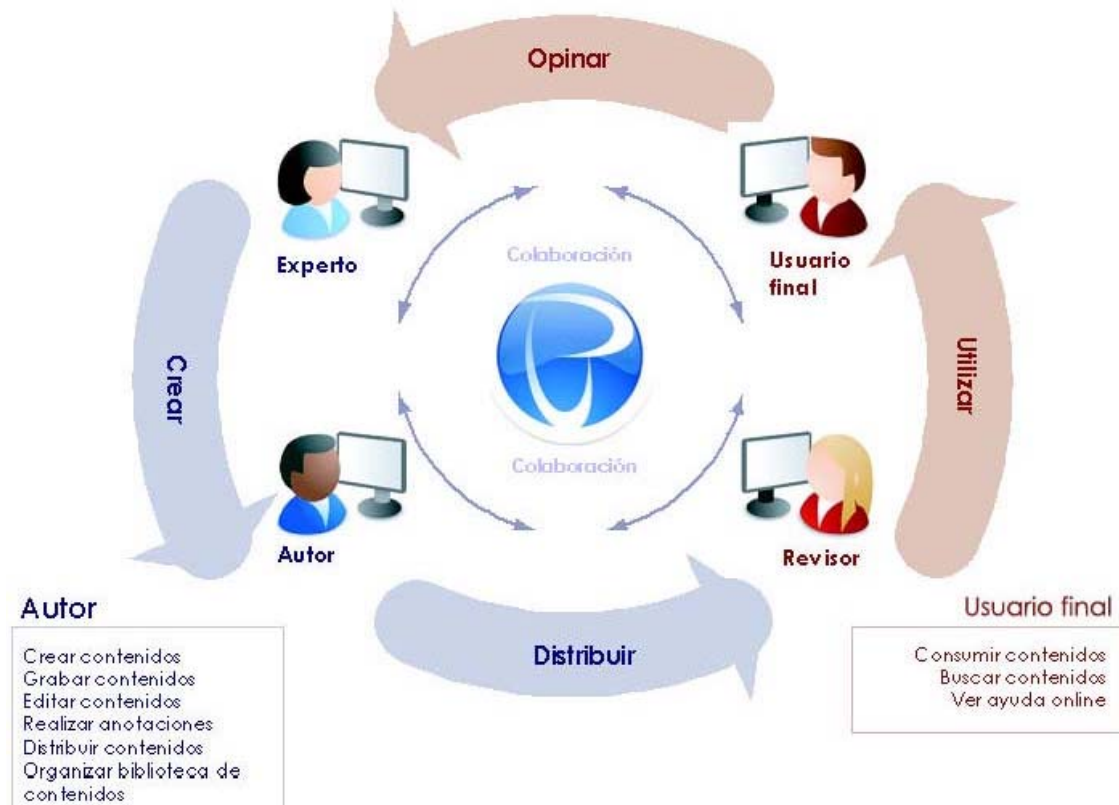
Opinar

Experto

Usuario final

Colaboración

Crear

Utilizar

Colaboración

Autor

Revisor

Autor

Crear contenidos
Grabar contenidos
Editar contenidos
Realizar anotaciones
Distribuir contenidos
Organizar biblioteca de contenidos

Distribuir

Usuario final

Consumir contenidos
Buscar contenidos
Ver ayuda online